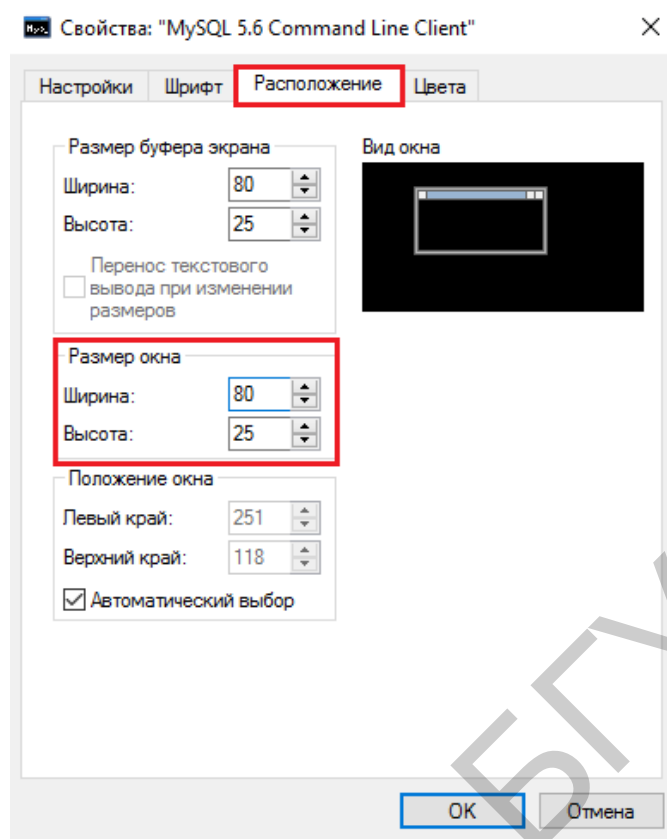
Свойства: "MySQL 5.6 Command Line Client"

Настройки | Шрифт | Расположение | Цвета

Размер буфера экрана
Ширина: 80
Высота: 25
Перенос текстового вывода при изменении размеров

Вид окна

Размер окна
Ширина: 80
Высота: 25

Положение окна
Левый край: 251
Верхний край: 118
Автоматический выбор

ОК
Отмена

БГУ